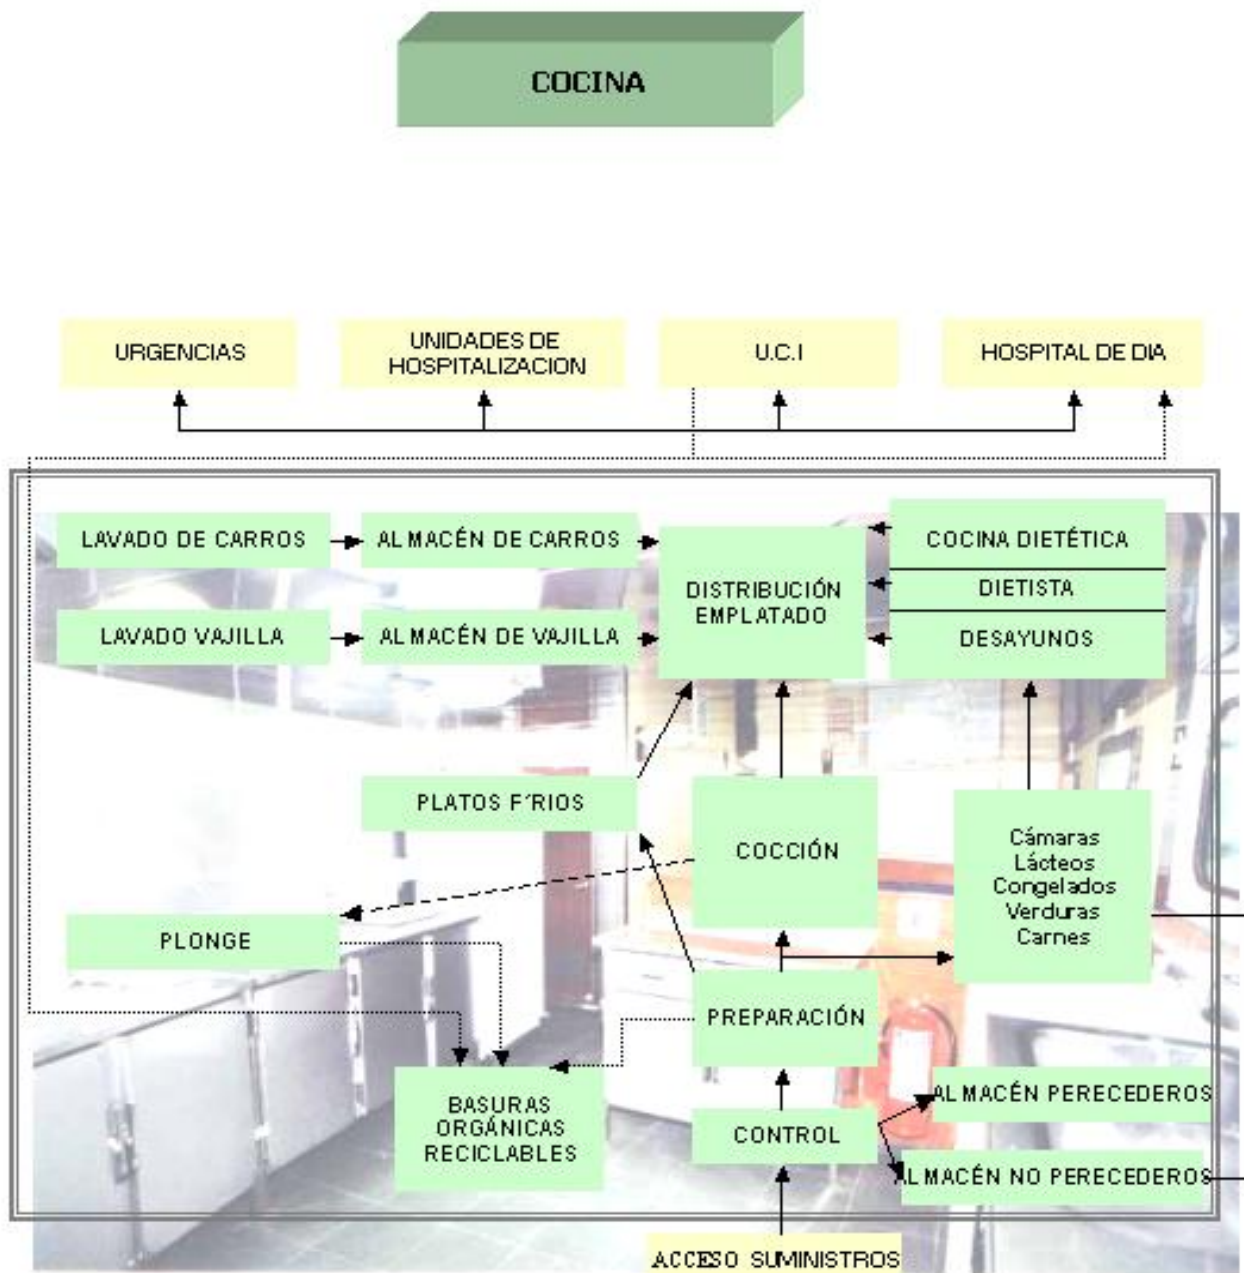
COCINA

URGENCIAS

UNIDADES DE HOSPITALIZACION

U.C.I

HOSPITAL DE DIA

LAVADO DE CARROS

ALMACÉN DE CARROS

DISTRIBUCIÓN EMPLATADO

COCINA DIETÉTICA

DIETISTA

DESAYUNOS

LAVADO VAJILLA

ALMACÉN DE VAJILLA

PLATOS F´RIOS

COCCIÓN

Cámaras
Lácteos
Congelados
Verduras
Carnes

PLONGE

PREPARACIÓN

BASURAS ORGÁNICAS RECICLABLES

ALMACÉN PERECEDEROS

CONTROL

ALMACÉN NO PERECEDEROS

ACCESO SUMINISTROS